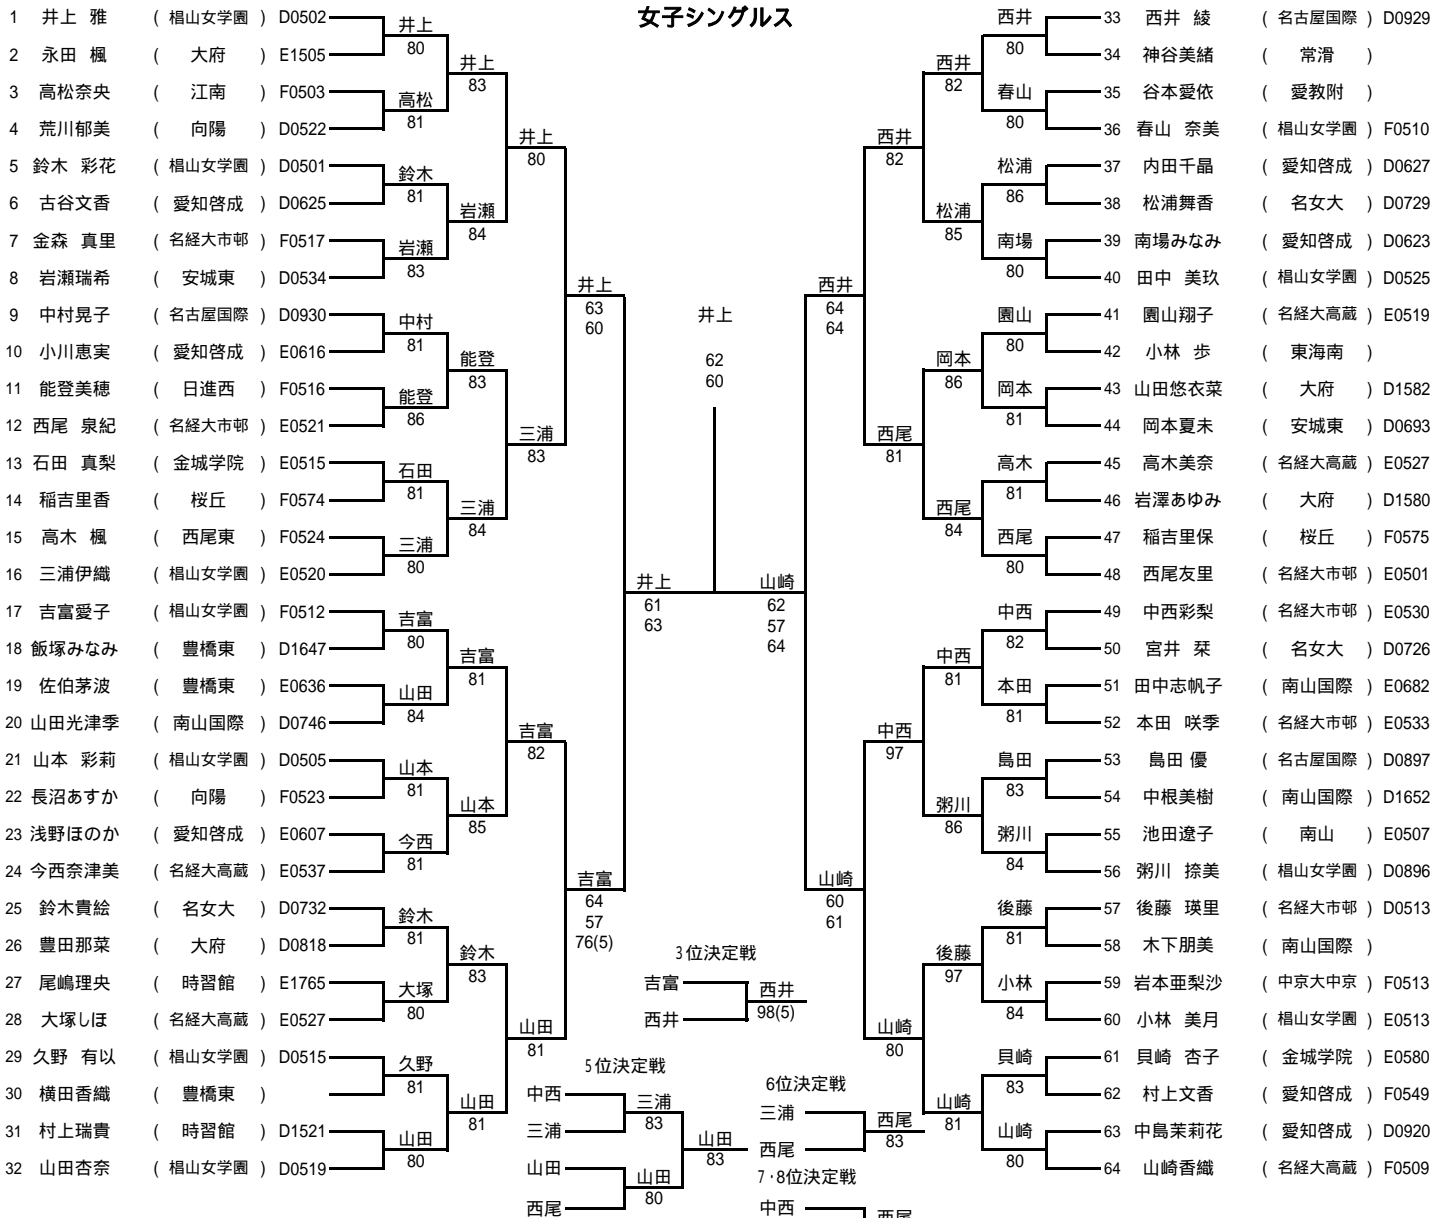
女子シングルス

1 井上 雅 （ 椙山女学園 ） D0502
2 永田 楓 （ 大府 ） E1505
3 高松奈央 （ 江南 ） F0503
4 荒川郁美 （ 向陽 ） D0522
5 鈴木 彩花 （ 椙山女学園 ） D0501
6 古谷文香 （ 愛知啓成 ） D0625
7 金森 真里 （ 名経大市邨 ） F0517
8 岩瀬瑞希 （ 安城東 ） D0534
9 中村晃子 （ 名古屋国際 ） D0930
10 小川恵実 （ 愛知啓成 ） E0616
11 能登美穂 （ 日進西 ） F0516
12 西尾 泉紀 （ 名経大市邨 ） E0521
13 石田 真梨 （ 金城学院 ） E0515
14 稲吉里香 （ 桜丘 ） F0574
15 高木 楓 （ 西尾東 ） F0524
16 三浦伊織 （ 椙山女学園 ） E0520
17 吉富愛子 （ 椙山女学園 ） F0512
18 飯塚みなみ （ 豊橋東 ） D1647
19 佐伯茅波 （ 豊橋東 ） E0636
20 山田光津季 （ 南山国際 ） D0746
21 山本 彩莉 （ 椙山女学園 ） D0505
22 長沼あすか （ 向陽 ） F0523
23 浅野ほのか （ 愛知啓成 ） E0607
24 今西奈津美 （ 名経大高蔵 ） E0537
25 鈴木貴絵 （ 名女大 ） D0732
26 豊田那菜 （ 大府 ） D0818
27 尾嶋理央 （ 時習館 ） E1765
28 大塚しほ （ 名経大高蔵 ） E0527
29 久野 有以 （ 椙山女学園 ） D0515
30 横田香織 （ 豊橋東 ）
31 村上瑞貴 （ 時習館 ） D1521
32 山田杏奈 （ 椙山女学園 ） D0519

井上 80
高松 81
鈴木 81
岩瀬 83
中村 81
能登 86
石田 81
三浦 80
吉富 80
山田 84
山本 81
今西 81
鈴木 81
大塚 80
久野 81
山田 80

井上 83
岩瀬 84
能登 83
三浦 84
吉富 81
山本 85
鈴木 83
山田 81

井上 80
三浦 83
吉富 82
山田 81

井上 63 60
吉富 64 57 76(5)

井上 61 63
山崎 62 57 64

井上
62
60

西井 64 64
山崎 60 61

西井 82
西尾 81
中西 97
山崎 80

西井 82
松浦 85
岡本 86
西尾 84
中西 81
粥川 86
後藤 97
山崎 81

西井 80
春山 80
松浦 86
南場 80
園山 80
岡本 81
高木 81
西尾 80
中西 82
本田 81
島田 83
粥川 84
後藤 81
小林 84
貝崎 83
山崎 80

33 西井 綾 （ 名古屋国際 ） D0929
34 神谷美緒 （ 常滑 ）
35 谷本愛依 （ 愛教附 ）
36 春山 奈美 （ 椙山女学園 ） F0510
37 内田千晶 （ 愛知啓成 ） D0627
38 松浦舞香 （ 名女大 ） D0729
39 南場みなみ （ 愛知啓成 ） D0623
40 田中 美玖 （ 椙山女学園 ） D0525
41 園山翔子 （ 名経大高蔵 ） E0519
42 小林 歩 （ 東海南 ）
43 山田悠衣菜 （ 大府 ） D1582
44 岡本夏未 （ 安城東 ） D0693
45 高木美奈 （ 名経大高蔵 ） E0527
46 岩澤あゆみ （ 大府 ） D1580
47 稲吉里保 （ 桜丘 ） F0575
48 西尾友里 （ 名経大市邨 ） E0501
49 中西彩梨 （ 名経大市邨 ） E0530
50 宮井 栞 （ 名女大 ） D0726
51 田中志帆子 （ 南山国際 ） E0682
52 本田 咲季 （ 名経大市邨 ） E0533
53 島田 優 （ 名古屋国際 ） D0897
54 中根美樹 （ 南山国際 ） D1652
55 池田遼子 （ 南山 ） E0507
56 粥川 捺美 （ 椙山女学園 ） D0896
57 後藤 瑛里 （ 名経大市邨 ） D0513
58 木下朋美 （ 南山国際 ）
59 岩本亜梨沙 （ 中京大中京 ） F0513
60 小林 美月 （ 椙山女学園 ） E0513
61 貝崎 杏子 （ 金城学院 ） E0580
62 村上文香 （ 愛知啓成 ） F0549
63 中島茉莉花 （ 愛知啓成 ） D0920
64 山崎香織 （ 名経大高蔵 ） F0509

3位決定戦
吉富
西井
西井 98(5)

5位決定戦
中西
三浦
三浦 83
山田
西尾
山田 80
山田 83

6位決定戦
三浦
西尾
西尾 83

7･8位決定戦
中西
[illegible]